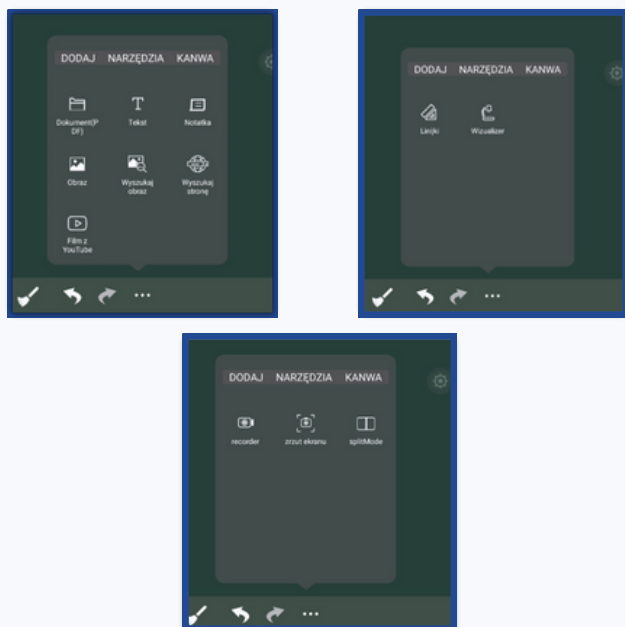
DODAJ NARZĘDZIA KANWA

Dokument(PDF)
Tekst
Notatka
Obraz
Wyszukaj obraz
Wyszukaj stronę
Film z YouTube

...

DODAJ NARZĘDZIA KANWA

Linijki
Wizualizer

...

DODAJ NARZĘDZIA KANWA

recorder
zrzut ekranu
splitMode

...